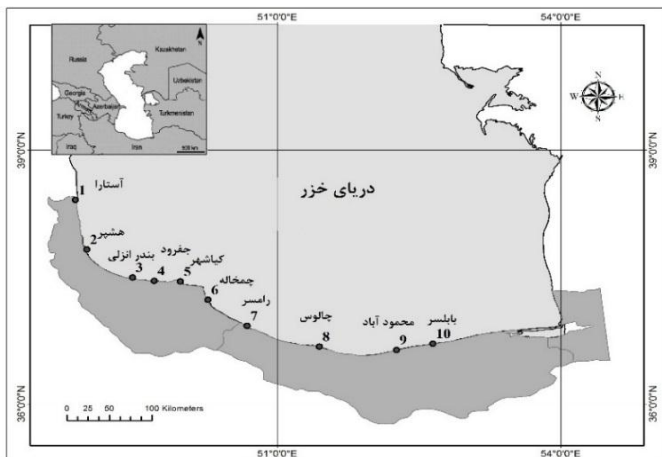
51°0'0"E
54°0'0"E
Russia
Kazakhstan
Uzbekistan
Georgia
Azerbaijan
Turkey
Turkmenistan
Iraq
Iran
500 km
N
W
E
N
39°0'0"N
39°0'0"N
دریای خزر
1 آستارا
2 هشپر
3 بندر انزلی
4 جفرود
5 کیاشهر
6 چمخاله
7 رامسر
8 چالوس
9 محمود آباد
10 بابلسر
36°0'0"N
36°0'0"N
0 25 50 100 Kilometers
51°0'0"E
54°0'0"E